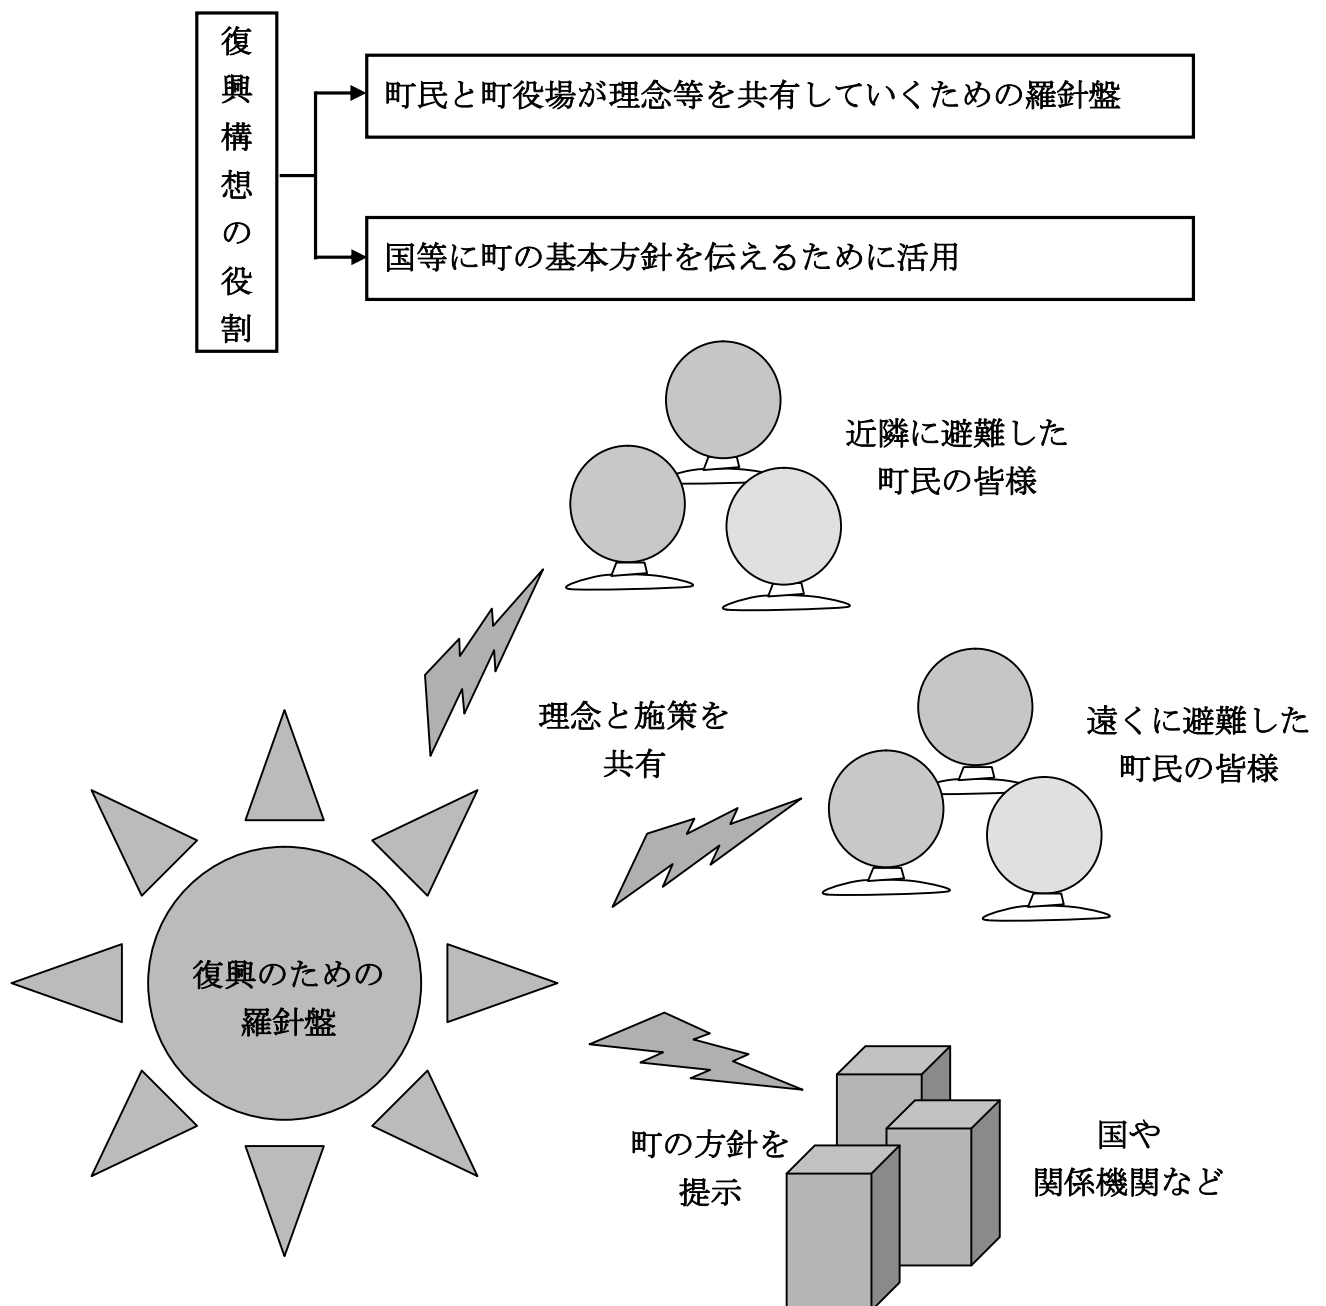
復興構想の役割

町民と町役場が理念等を共有していくための羅針盤

国等に町の基本方針を伝えるために活用

近隣に避難した
町民の皆様

理念と施策を
共有

遠くに避難した
町民の皆様

復興のための
羅針盤

町の方針を
提示

国や
関係機関など